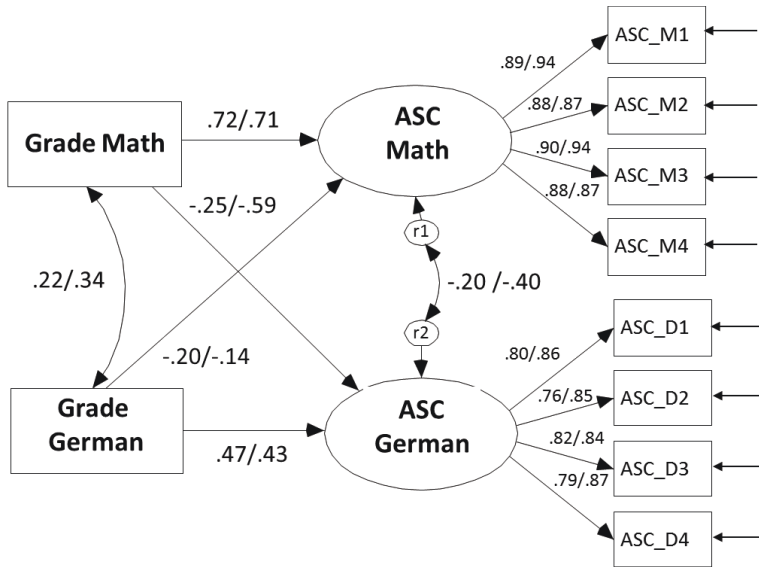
Grade Math

.72/.71

ASC Math

.89/.94
ASC_M1
.88/.87
ASC_M2
.90/.94
ASC_M3
.88/.87
ASC_M4

-.25/-.59

r1

.22/.34

-.20 /-.40

r2

-.20/-.14

Grade German

.47/.43

ASC German

.80/.86
ASC_D1
.76/.85
ASC_D2
.82/.84
ASC_D3
.79/.87
ASC_D4